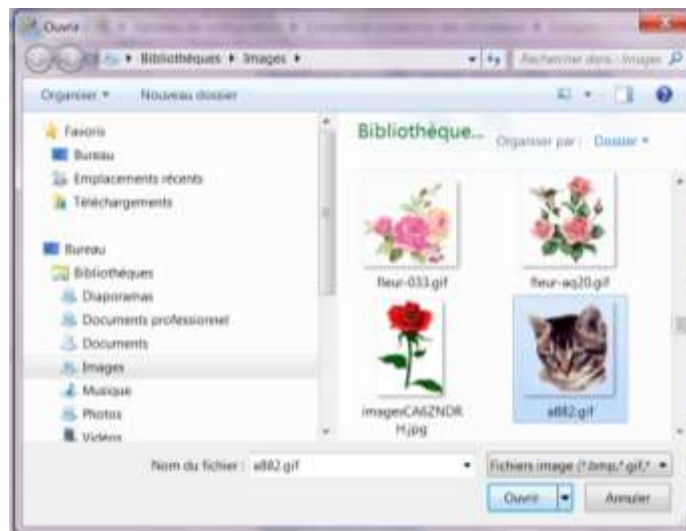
Ouvrir

Bibliothèques ▸ Images ▸

Rechercher dans : Images

Organiser ▾ Nouveau dossier

Favoris
Bureau
Emplacements récents
Téléchargements

Bureau
Bibliothèques
Diaporamas
Documents professionnel
Documents
Images
Musique
Photos
Vidéos

Bibliothèque...
Organiser par : Dossier ▾

fleur-033.gif
fleur-aq20.gif
imagesCA6ZNDRH.jpg
a882.gif

Nom du fichier : a882.gif

Fichiers image (*.bmp;*.gif;*

Ouvrir
Annuler